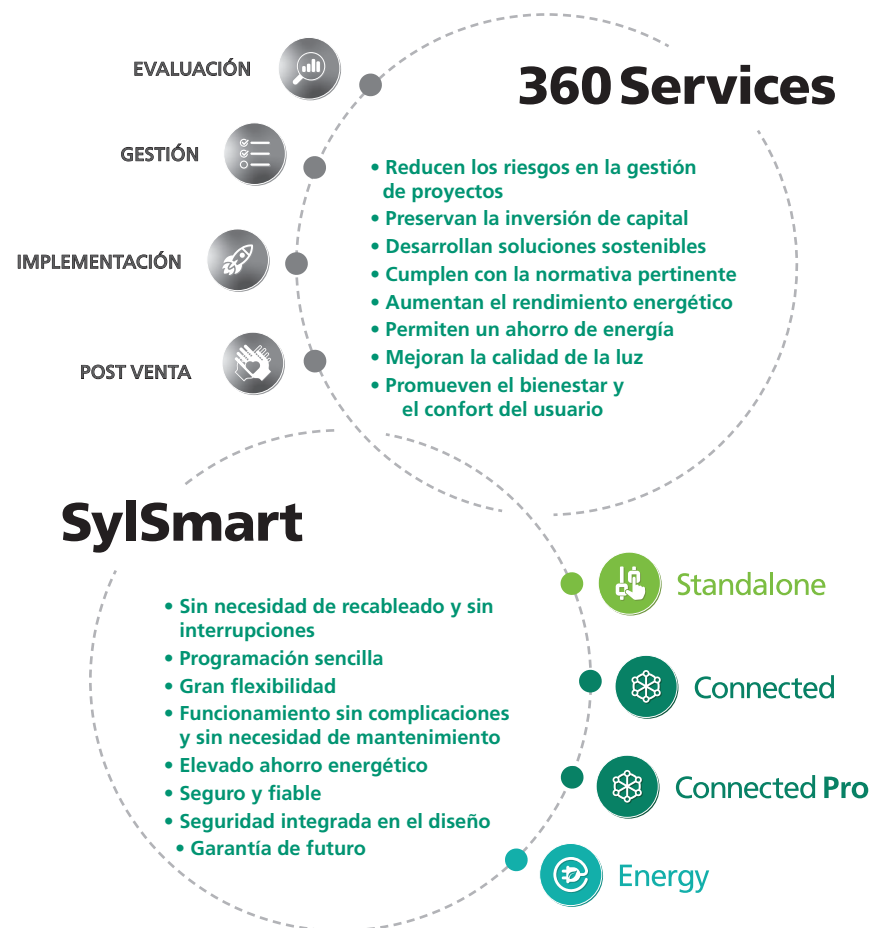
EVALUACIÓN

GESTIÓN

IMPLEMENTACIÓN

POST VENTA

360 Services

• Reducen los riesgos en la gestión de proyectos
• Preservan la inversión de capital
• Desarrollan soluciones sostenibles
• Cumplen con la normativa pertinente
• Aumentan el rendimiento energético
• Permiten un ahorro de energía
• Mejoran la calidad de la luz
• Promueven el bienestar y el confort del usuario

SylSmart

• Sin necesidad de recableado y sin interrupciones
• Programación sencilla
• Gran flexibilidad
• Funcionamiento sin complicaciones y sin necesidad de mantenimiento
• Elevado ahorro energético
• Seguro y fiable
• Seguridad integrada en el diseño
• Garantía de futuro

Standalone

Connected

Connected Pro

Energy